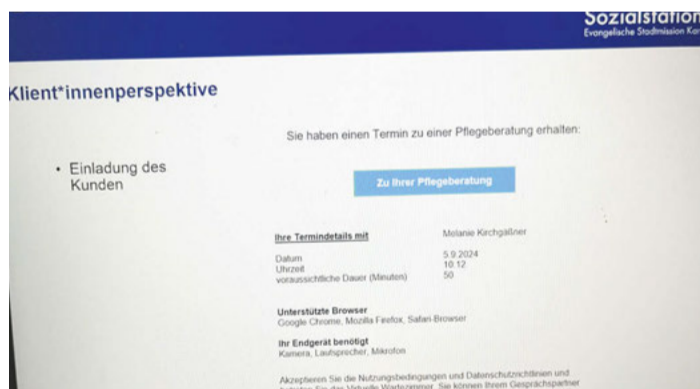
Sozialstation
Evangelische Stadtmission Kar

Klient*innenperspektive

• Einladung des Kunden

Sie haben einen Termin zu einer Pflegeberatung erhalten:

Zu Ihrer Pflegeberatung

Ihre Termindetails mit Melanie Kirchgällner

Datum 5.9.2024
Uhrzeit 10:12
voraussichtliche Dauer (Minuten) 50

Unterstützte Browser
Google Chrome, Mozilla Firefox, Safari-Browser

Ihr Endgerät benötigt
Kamera, Lautsprecher, Mikrofon

Akzeptieren Sie die Nutzungsbedingungen und Datenschutzrichtlinien und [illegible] Sie den Virtuelle Wartezimmer. Sie können Ihrem Gesprächspartner